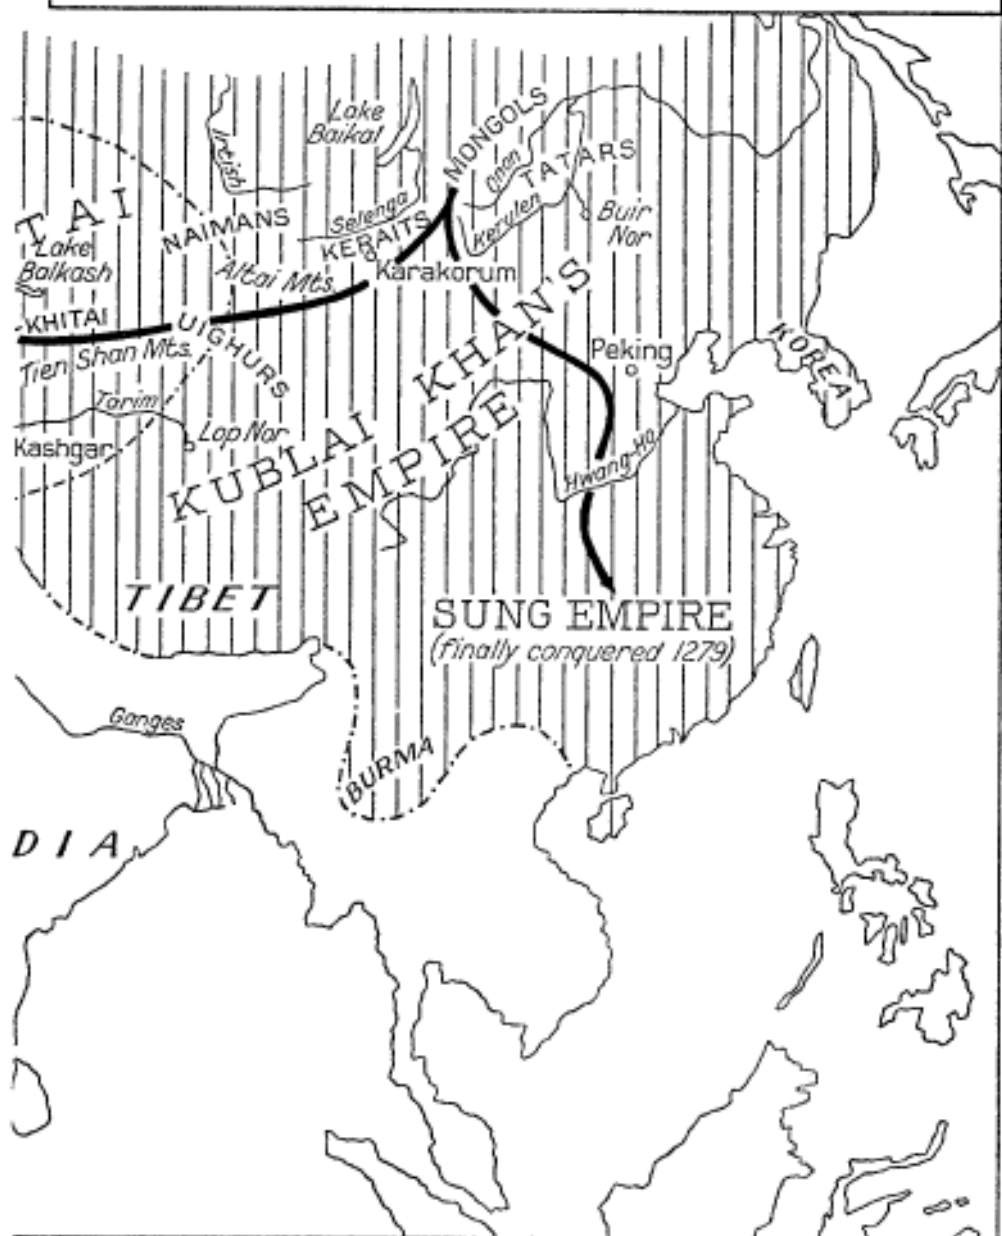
Lake Baikal
MONGOLS
Onon
TATARS
Irtish
TAI
NAIMANS
Selenga
KERAITS
Kerulen
Buir Nor
Lake Balkash
Altai Mts.
Karakorum
KHITAI
UIGHURS
Tien Shan Mts.
Peking
KOREA
Tarim
KUBLAI KHAN'S EMPIRE
Kashgar
Lop Nor
Hwang-Ho
TIBET
SUNG EMPIRE
(finally conquered 1279)
Ganges
BURMA
DIA